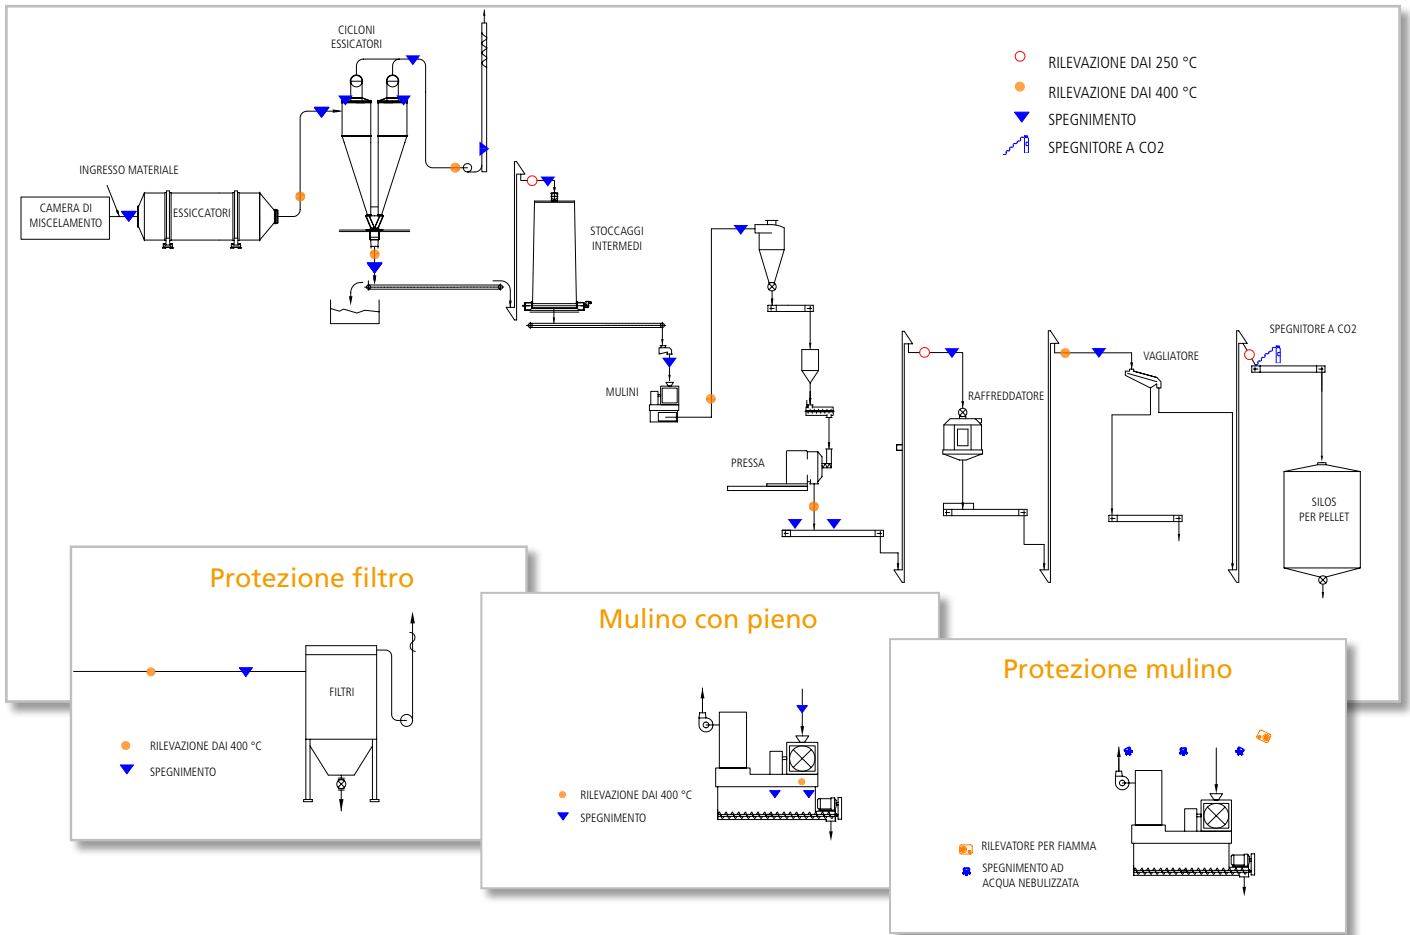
CICLONI ESSICATORI

RILEVAZIONE DAI 250 °C
RILEVAZIONE DAI 400 °C
SPEGNIMENTO
SPEGNITORE A CO2

INGRESSO MATERIALE

CAMERA DI MISCELAMENTO

ESSICCATORI

STOCCAGGI INTERMEDI

MULINI

PRESSA

RAFFREDDATORE

VAGLIATORE

SPEGNITORE A CO2

SILOS PER PELLET

Protezione filtro

FILTRI

RILEVAZIONE DAI 400 °C
SPEGNIMENTO

Mulino con pieno

RILEVAZIONE DAI 400 °C
SPEGNIMENTO

Protezione mulino

RILEVATORE PER FIAMMA
SPEGNIMENTO AD ACQUA NEBULIZZATA